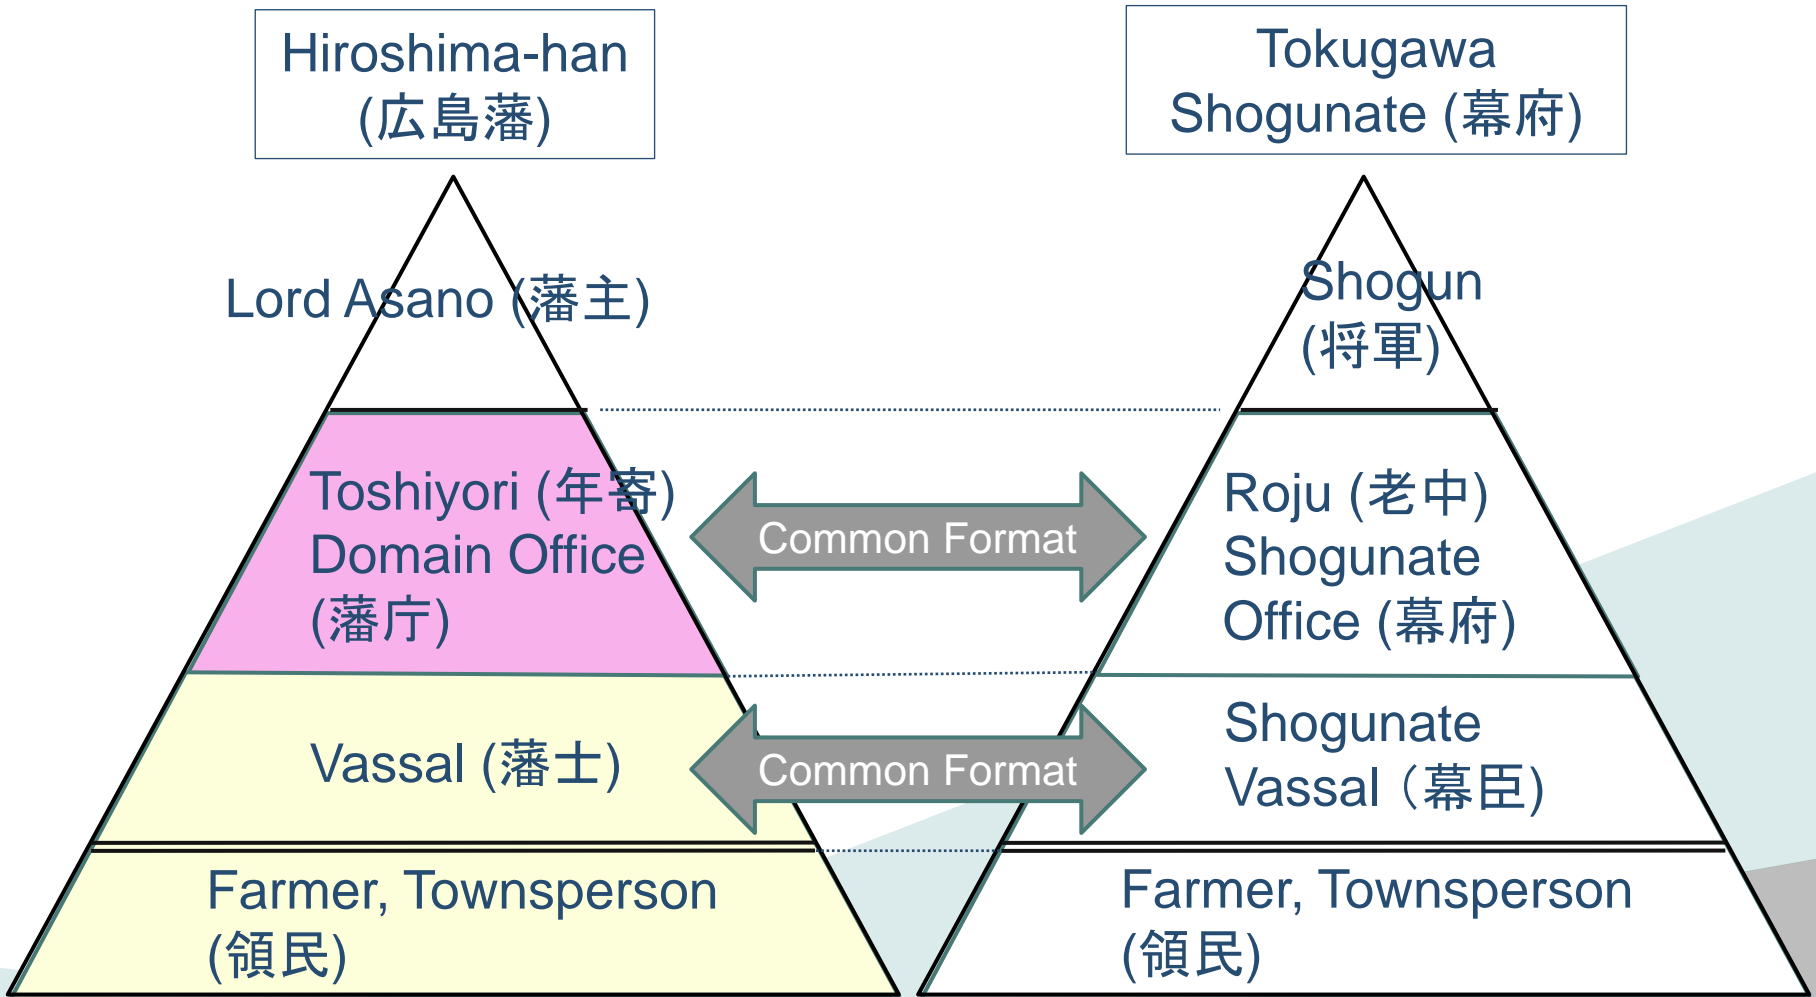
Hiroshima-han (広島藩)

Tokugawa Shogunate (幕府)

Lord Asano (藩主)

Shogun (将軍)

Toshiyori (年寄) Domain Office (藩庁)

Common Format

Roju (老中) Shogunate Office (幕府)

Vassal (藩士)

Common Format

Shogunate Vassal（幕臣)

Farmer, Townsperson (領民)

Farmer, Townsperson (領民)